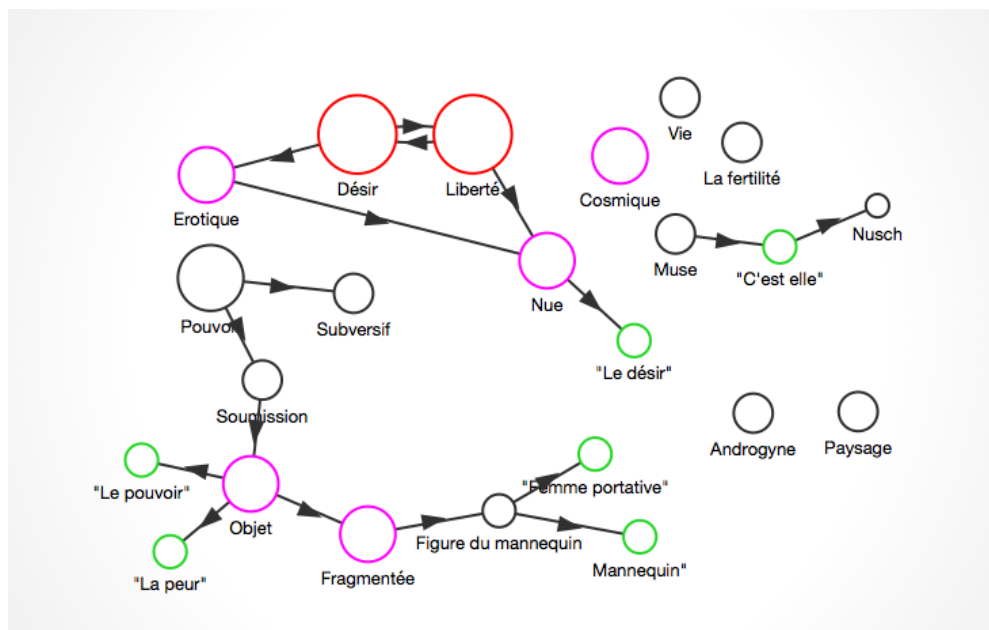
Désir
Liberté
Erotique
Cosmique
Vie
La fertilité
Nusch
Muse
"C'est elle"
Nue
Pouvoir
Subversif
"Le désir"
Soumission
Androgyne
Paysage
"Le pouvoir"
Objet
"Femme portative"
Figure du mannequin
Mannequin"
"La peur"
Fragmentée